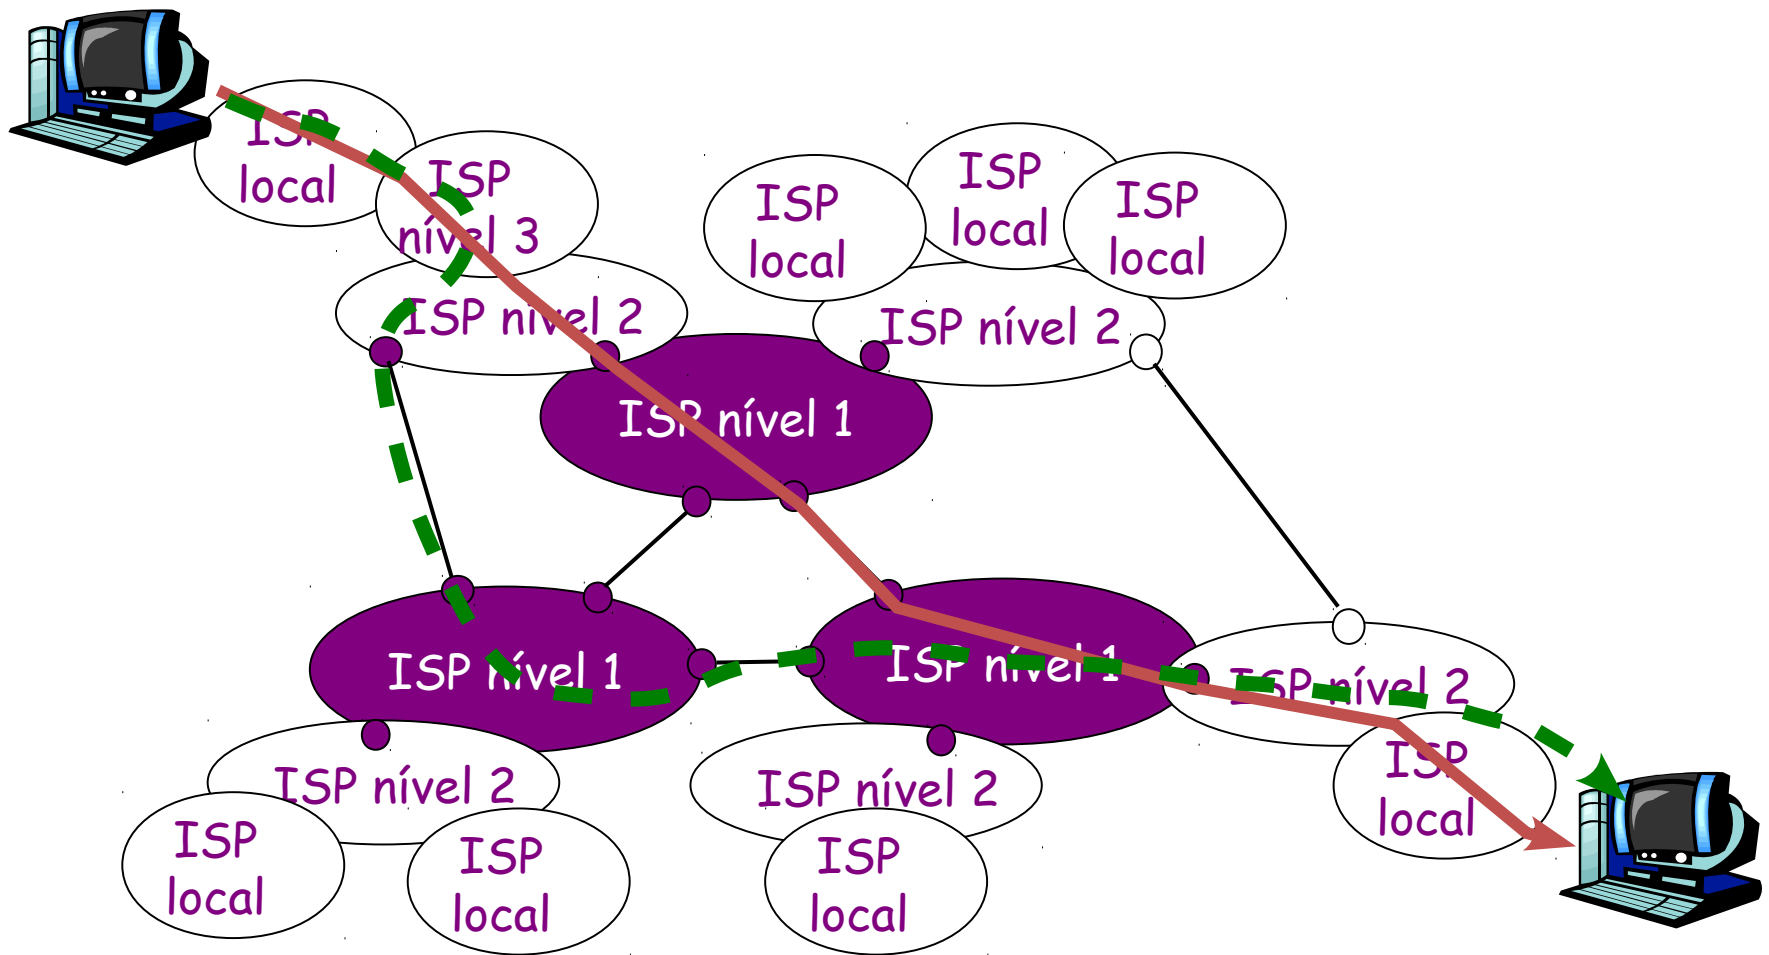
ISP local

ISP nível 3

ISP nível 2

ISP local

ISP local

ISP local

ISP nível 2

ISP nível 1

ISP nível 1

ISP nível 1

ISP nível 2

ISP local

ISP nível 2

ISP nível 2

ISP local

ISP local

ISP local